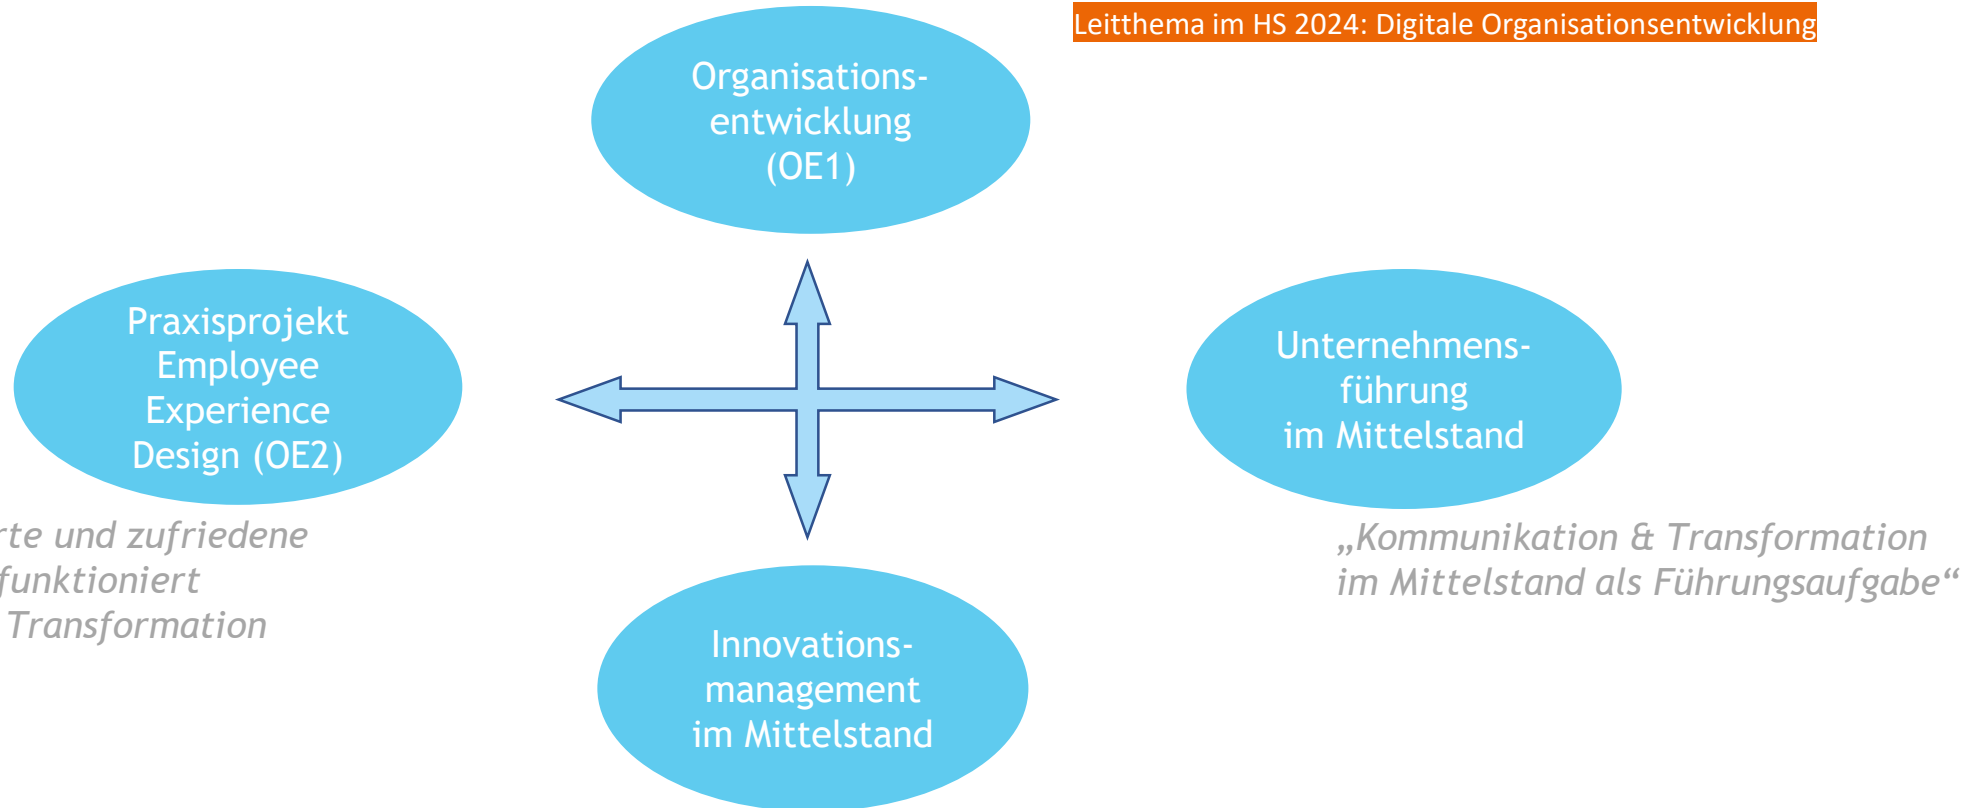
Leitthema im HS 2024: Digitale Organisationsentwicklung

Organisationsentwicklung (OE1)

Praxisprojekt Employee Experience Design (OE2)

rte und zufriedene funktioniert Transformation

Unternehmensführung im Mittelstand

„Kommunikation & Transformation im Mittelstand als Führungsaufgabe“

Innovationsmanagement im Mittelstand